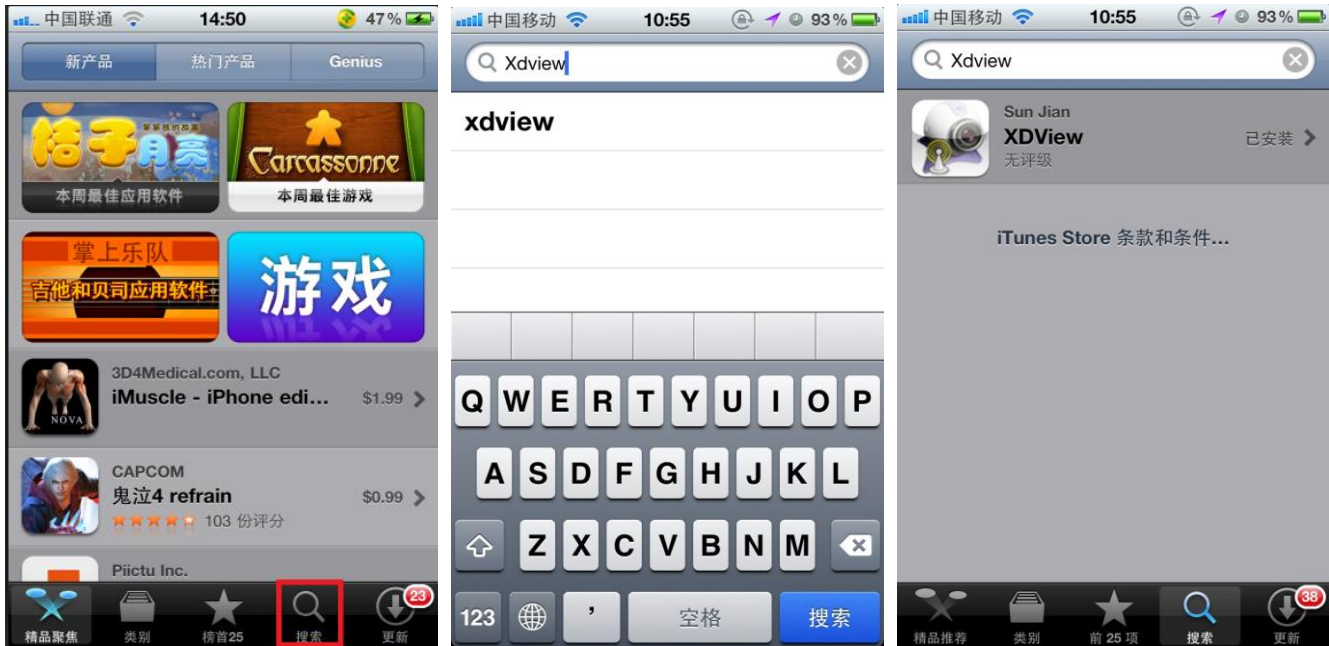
中国联通 14:50 47%

新产品 热门产品 Genius

桔子月亮

本周最佳应用软件

Carcassonne

本周最佳游戏

掌上乐队

吉他和贝司应用软件

游戏

3D4Medical.com, LLC
iMuscle - iPhone edi... $1.99

NOVA

CAPCOM
鬼泣4 refrain $0.99
103 份评分

Piictu Inc.

精品聚焦 类别 榜首25 搜索 更新 23

中国移动 10:55 93%

Xdview

xdview

Q W E R T Y U I O P
A S D F G H J K L
Z X C V B N M
123 ' 空格 搜索

中国移动 10:55 93%

Xdview

Sun Jian
XDView
无评级
已安装

iTunes Store 条款和条件...

精品推荐 类别 前 25 项 搜索 更新 38